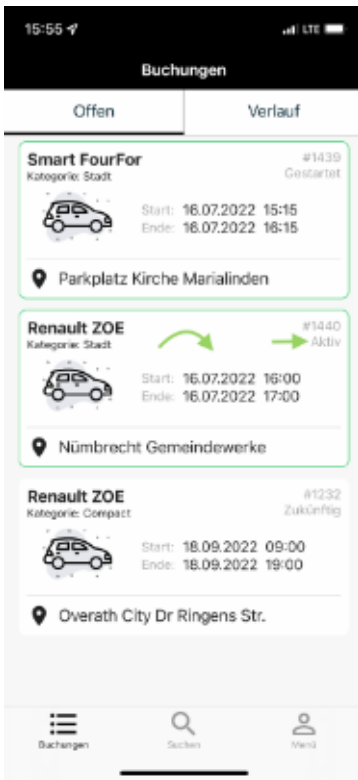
15:55 LTE

Buchungen

Offen | Verlauf

Smart FourFor
Kategorie: Stadt
#1439
Gestartet
Start: 16.07.2022 15:15
Ende: 16.07.2022 16:15
Parkplatz Kirche Marialinden

Renault ZOE
Kategorie: Stadt
#1440
Aktiv
Start: 16.07.2022 16:00
Ende: 16.07.2022 17:00
Nümbrecht Gemeindewerke

Renault ZOE
Kategorie: Compact
#1232
Zukünftig
Start: 18.09.2022 09:00
Ende: 18.09.2022 19:00
Overath City Dr Ringens Str.

Buchungen Suchen Menü